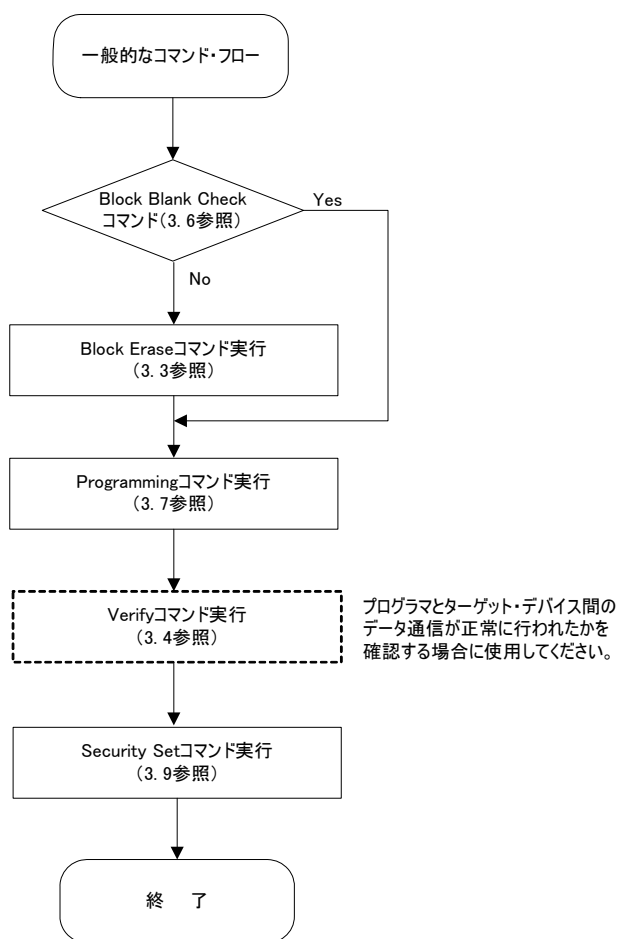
一般的なコマンド・フロー

Block Blank Check コマンド（3.6参照）

Yes

No

Block Eraseコマンド実行（3.3参照）

Programmingコマンド実行（3.7参照）

Verifyコマンド実行（3.4参照）

プログラマとターゲット・デバイス間のデータ通信が正常に行われたかを確認する場合に使用してください。

Security Setコマンド実行（3.9参照）

終　了